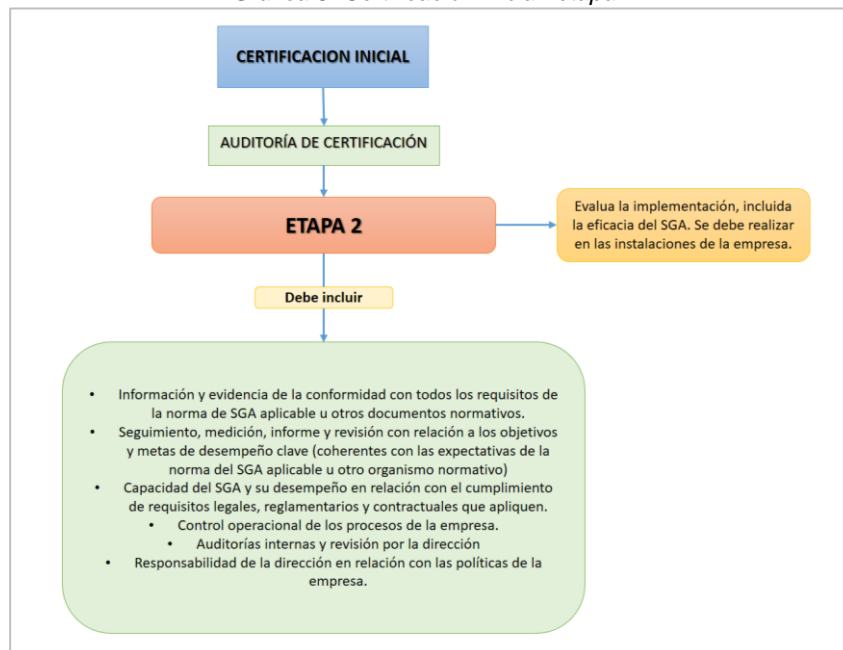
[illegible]

CERTIFICACION INICIAL

AUDITORÍA DE CERTIFICACIÓN

ETAPA 2

Evalua la implementación, incluida la eficacia del SGA. Se debe realizar en las instalaciones de la empresa.

Debe incluir

- Información y evidencia de la conformidad con todos los requisitos de la norma de SGA aplicable u otros documentos normativos.
- Seguimiento, medición, informe y revisión con relación a los objetivos y metas de desempeño clave (coherentes con las expectativas de la norma del SGA aplicable u otro organismo normativo)
- Capacidad del SGA y su desempeño en relación con el cumplimiento de requisitos legales, reglamentarios y contractuales que apliquen.
- Control operacional de los procesos de la empresa.
- Auditorías internas y revisión por la dirección
- Responsabilidad de la dirección en relación con las políticas de la empresa.